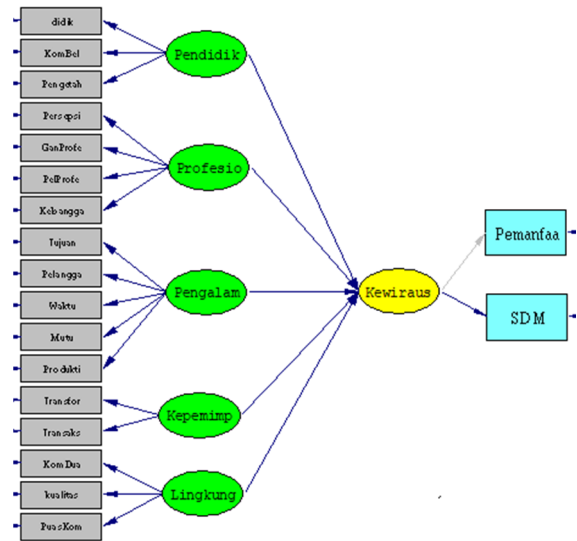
didik
KomBel
Pengetah
Persepsi
GanProfe
PelProfe
Kebangga
Tujuan
Pelangga
Waktu
Mutu
Produkti
Transfor
Transaks
KomDua
kualitas
PuasKom
Pendidik
Profesio
Pengalam
Kepemimp
Lingkung
Kewiraus
Pemanfaa
SDM